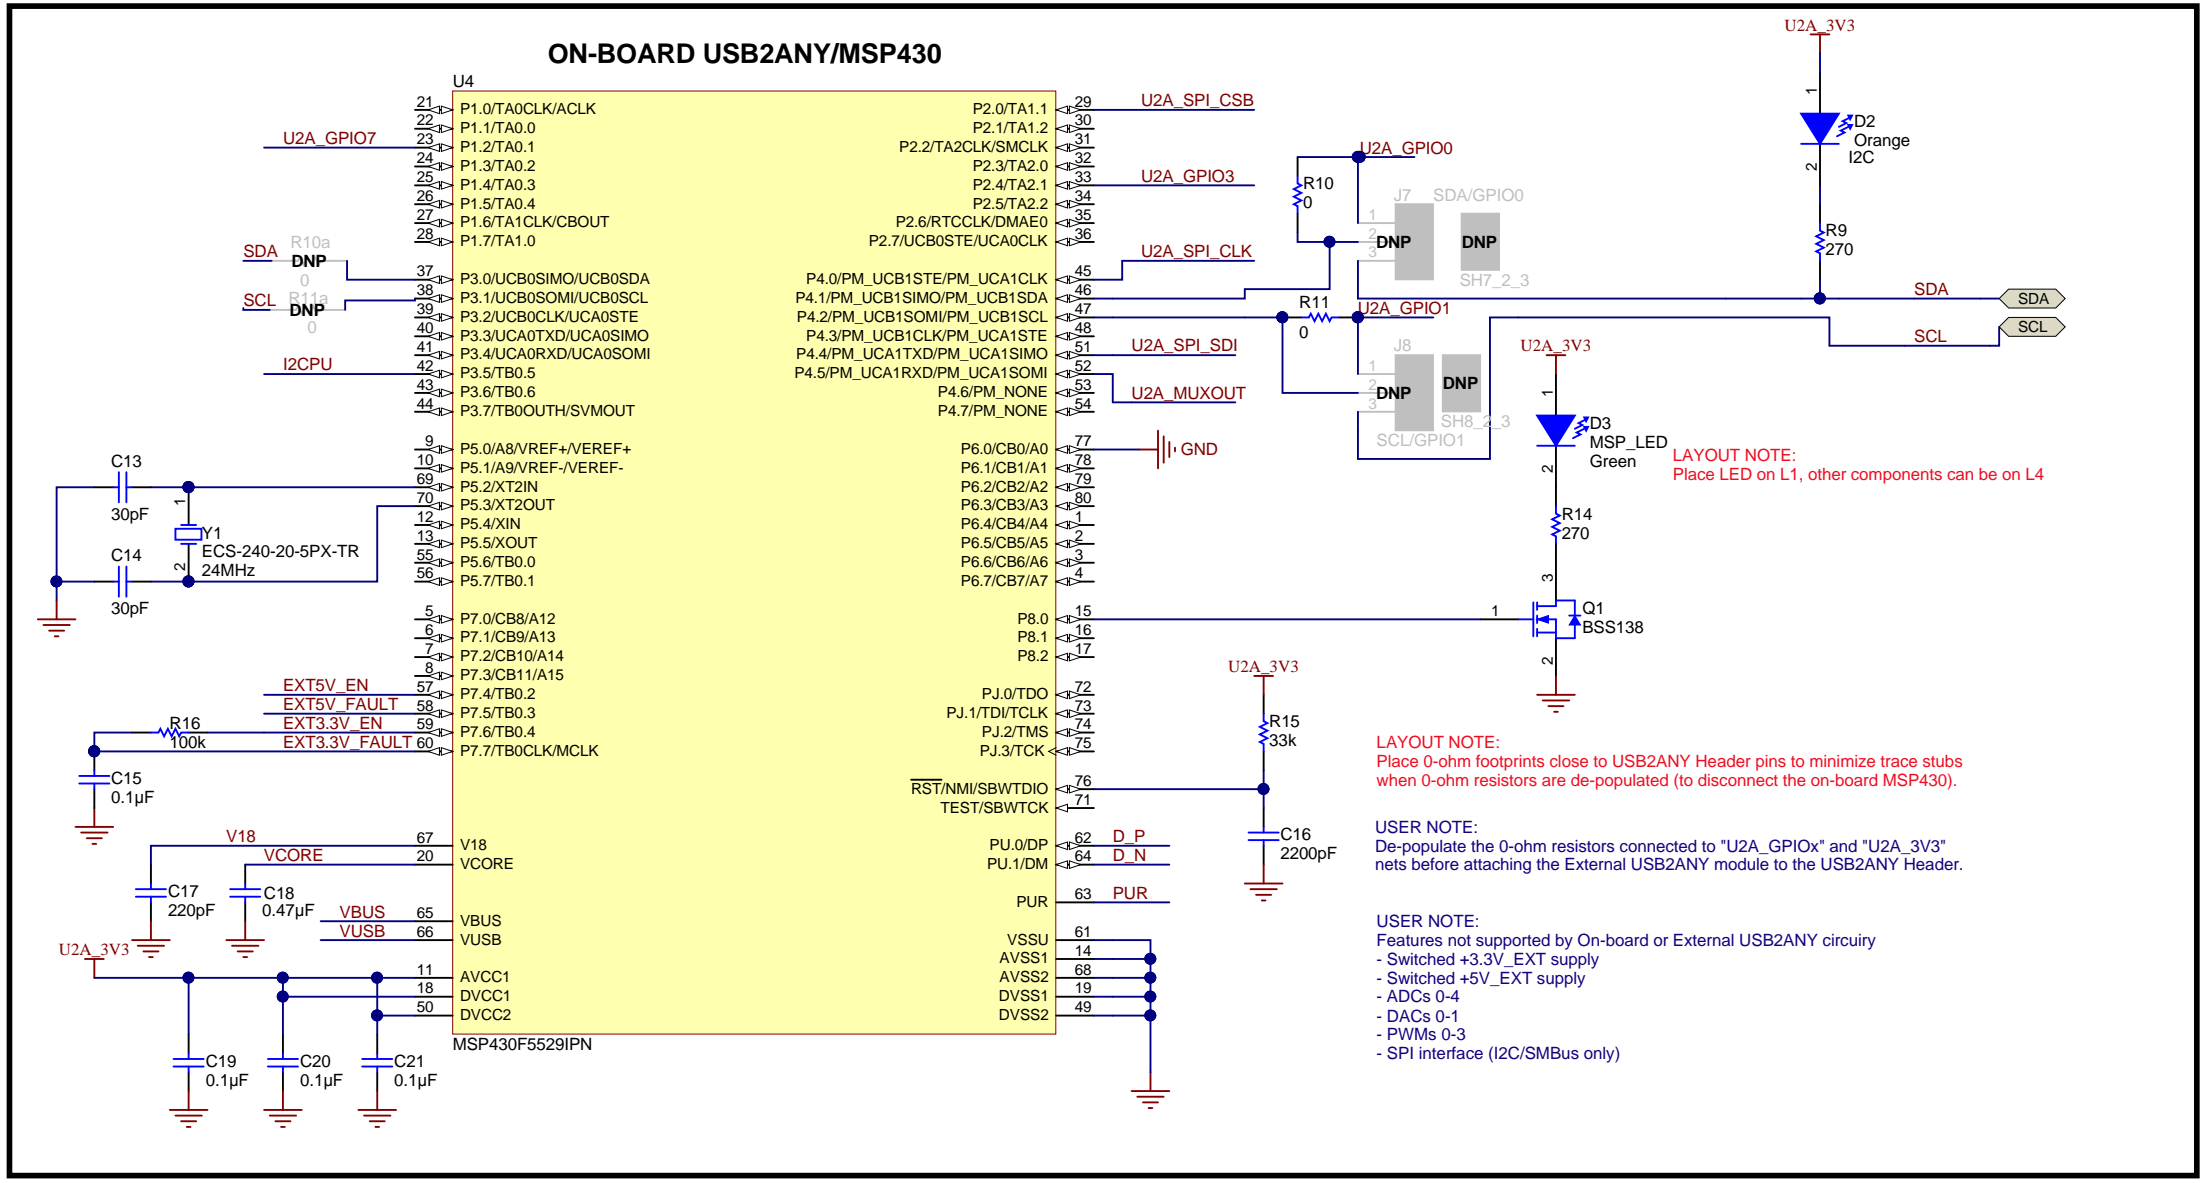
ON-BOARD USB2ANY/MSP430

U4

21 P1.0/TA0CLK/ACLK
22 P1.1/TA0.0
U2A_GPIO7 23 P1.2/TA0.1
24 P1.3/TA0.2
25 P1.4/TA0.3
26 P1.5/TA0.4
27 P1.6/TA1CLK/CBOUT
28 P1.7/TA1.0

SDA R10a DNP 0
SCL R11a DNP 0
37 P3.0/UCB0SIMO/UCB0SDA
38 P3.1/UCB0SOMI/UCB0SCL
39 P3.2/UCB0CLK/UCA0STE
40 P3.3/UCA0TXD/UCA0SIMO
41 P3.4/UCA0RXD/UCA0SOMI
I2CPU 42 P3.5/TB0.5
43 P3.6/TB0.6
44 P3.7/TB0OUTH/SVMOUT

9 P5.0/A8/VREF+/VEREF+
10 P5.1/A9/VREF-/VEREF-
69 P5.2/XT2IN
70 P5.3/XT2OUT
12 P5.4/XIN
13 P5.5/XOUT
55 P5.6/TB0.0
56 P5.7/TB0.1

C13 30pF
C14 30pF
Y1 ECS-240-20-5PX-TR 24MHz

5 P7.0/CB8/A12
6 P7.1/CB9/A13
7 P7.2/CB10/A14
8 P7.3/CB11/A15
EXT5V_EN 57 P7.4/TB0.2
EXT5V_FAULT 58 P7.5/TB0.3
EXT3.3V_EN 59 P7.6/TB0.4
EXT3.3V_FAULT 60 P7.7/TB0CLK/MCLK
R16 100k
C15 0.1µF

V18 67 V18
VCORE 20 VCORE
C17 220pF
C18 0.47µF
VBUS 65 VBUS
VUSB 66 VUSB
U2A_3V3
11 AVCC1
18 DVCC1
50 DVCC2
C19 0.1µF
C20 0.1µF
C21 0.1µF
MSP430F5529IPN

P2.0/TA1.1 29 U2A_SPI_CSB
P2.1/TA1.2 30
P2.2/TA2CLK/SMCLK 31
P2.3/TA2.0 32
P2.4/TA2.1 33 U2A_GPIO3
P2.5/TA2.2 34
P2.6/RTCCLK/DMAE0 35
P2.7/UCB0STE/UCA0CLK 36

P4.0/PM_UCB1STE/PM_UCA1CLK 45 U2A_SPI_CLK
P4.1/PM_UCB1SIMO/PM_UCB1SDA 46
P4.2/PM_UCB1SOMI/PM_UCB1SCL 47
P4.3/PM_UCB1CLK/PM_UCA1STE 48
P4.4/PM_UCA1TXD/PM_UCA1SIMO 51 U2A_SPI_SDI
P4.5/PM_UCA1RXD/PM_UCA1SOMI 52
P4.6/PM_NONE 53 U2A_MUXOUT
P4.7/PM_NONE 54

P6.0/CB0/A0 77 GND
P6.1/CB1/A1 78
P6.2/CB2/A2 79
P6.3/CB3/A3 80
P6.4/CB4/A4 1
P6.5/CB5/A5 2
P6.6/CB6/A6 3
P6.7/CB7/A7 4

P8.0 15
P8.1 16
P8.2 17

PJ.0/TDO 72
PJ.1/TDI/TCLK 73
PJ.2/TMS 74
PJ.3/TCK 75

RST/NMI/SBWTDIO 76
TEST/SBWTCK 71

PU.0/DP 62 D_P
PU.1/DM 64 D_N
PUR 63 PUR

VSSU 61
AVSS1 14
AVSS2 68
DVSS1 19
DVSS2 49

U2A_3V3
R15 33k
C16 2200pF

U2A_GPIO0
R10 0
J7 SDA/GPIO0
1 2 3 DNP DNP SH7_2_3
R11 0
U2A_GPIO1
J8
1 2 3 DNP DNP SH8_2_3
SCL/GPIO1

U2A_3V3
1 D2 Orange I2C 2
R9 270
SDA SDA
SCL SCL

U2A_3V3
1 D3 MSP_LED Green 2
R14 270
3 1 Q1 BSS138 2

LAYOUT NOTE:
Place LED on L1, other components can be on L4

LAYOUT NOTE:
Place 0-ohm footprints close to USB2ANY Header pins to minimize trace stubs when 0-ohm resistors are de-populated (to disconnect the on-board MSP430).

USER NOTE:
De-populate the 0-ohm resistors connected to "U2A_GPIOx" and "U2A_3V3" nets before attaching the External USB2ANY module to the USB2ANY Header.

USER NOTE:
Features not supported by On-board or External USB2ANY circuitry
- Switched +3.3V_EXT supply
- Switched +5V_EXT supply
- ADCs 0-4
- DACs 0-1
- PWMs 0-3
- SPI interface (I2C/SMBus only)